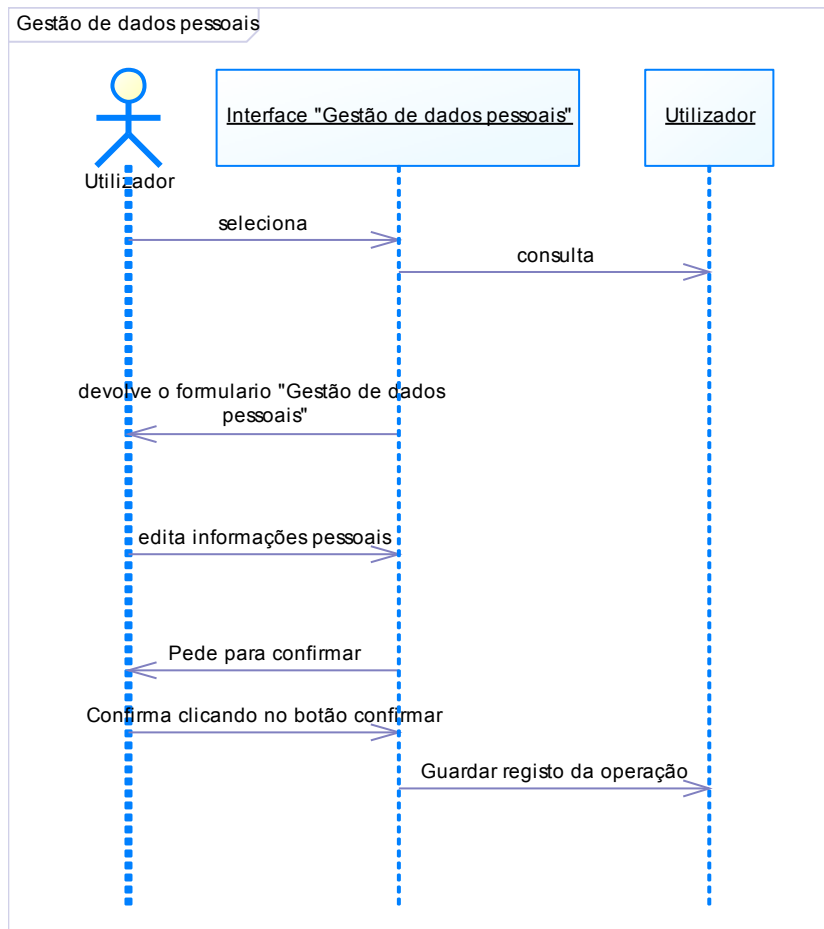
Gestão de dados pessoais

Interface "Gestão de dados pessoais"

Utilizador

Utilizador

seleciona

consulta

devolve o formulario "Gestão de dados pessoais"

edita informações pessoais

Pede para confirmar

Confirma clicando no botão confirmar

Guardar registo da operação